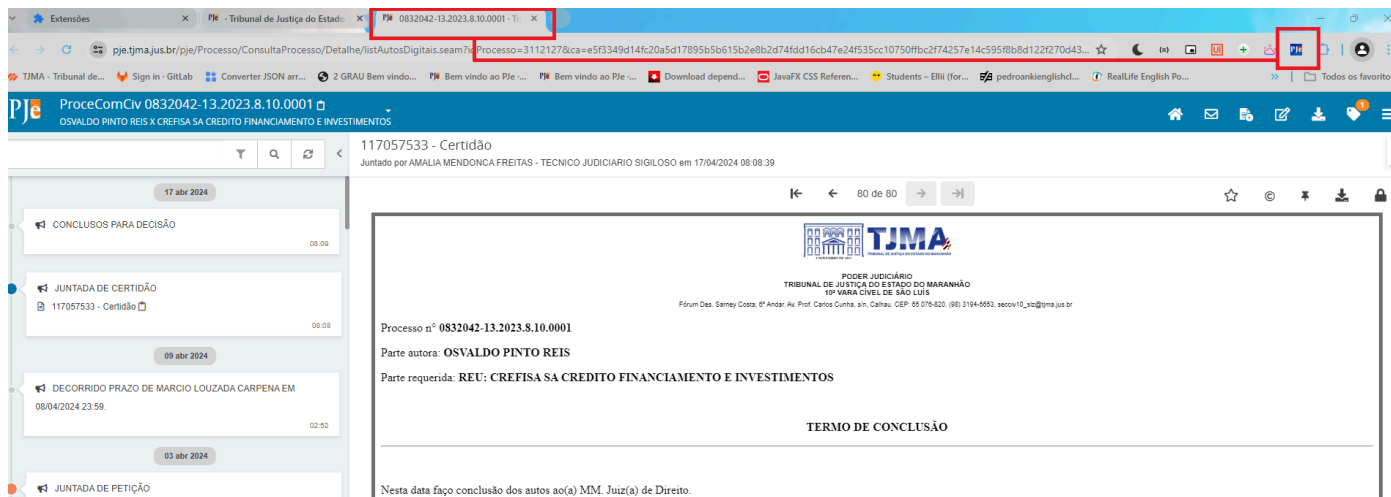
Extensões
PJe · Tribunal de Justiça do Estado
PJe 0832042-13.2023.8.10.0001 - Tr

pje.tjma.jus.br/pje/Processo/ConsultaProcesso/Detalhe/listAutosDigitais.seam?idProcesso=3112127&ca=e5f3349d14fc20a5d17895b5b615b2e8b2d74fdd16cb47e24f535cc10750ffbc2f74257e14c595f8b8d122f270d43...

TJMA - Tribunal de... Sign in · GitLab Converter JSON arr... 2 GRAU Bem vindo... Bem vindo ao PJe -... Bem vindo ao PJe -... Download depend... JavaFX CSS Referen... Students – Ellii (for... pedroankienglishcl... RealLife English Po... Todos os favoritos

PJe ProceComCiv 0832042-13.2023.8.10.0001
OSVALDO PINTO REIS X CREFISA SA CREDITO FINANCIAMENTO E INVESTIMENTOS

17 abr 2024
CONCLUSOS PARA DECISÃO
08:09

JUNTADA DE CERTIDÃO
117057533 - Certidão
08:08

09 abr 2024
DECORRIDO PRAZO DE MARCIO LOUZADA CARPENA EM 08/04/2024 23:59.
02:52

03 abr 2024
JUNTADA DE PETIÇÃO

117057533 - Certidão
Juntado por AMALIA MENDONCA FREITAS - TECNICO JUDICIARIO SIGILOSO em 17/04/2024 08:08:39

80 de 80

TJMA
TRIBUNAL DE JUSTIÇA DO ESTADO DO MARANHÃO

PODER JUDICIÁRIO
TRIBUNAL DE JUSTIÇA DO ESTADO DO MARANHÃO
10ª VARA CÍVEL DE SÃO LUÍS
Fórum Des. Sarney Costa, 6º Andar. Av. Prof. Carlos Cunha, s/n, Calhau. CEP: 65.076-820. (98) 3194-5653, secciv10_slz@tjma.jus.br

Processo nº 0832042-13.2023.8.10.0001

Parte autora: OSVALDO PINTO REIS

Parte requerida: REU: CREFISA SA CREDITO FINANCIAMENTO E INVESTIMENTOS

TERMO DE CONCLUSÃO

Nesta data faço conclusão dos autos ao(a) MM. Juiz(a) de Direito.